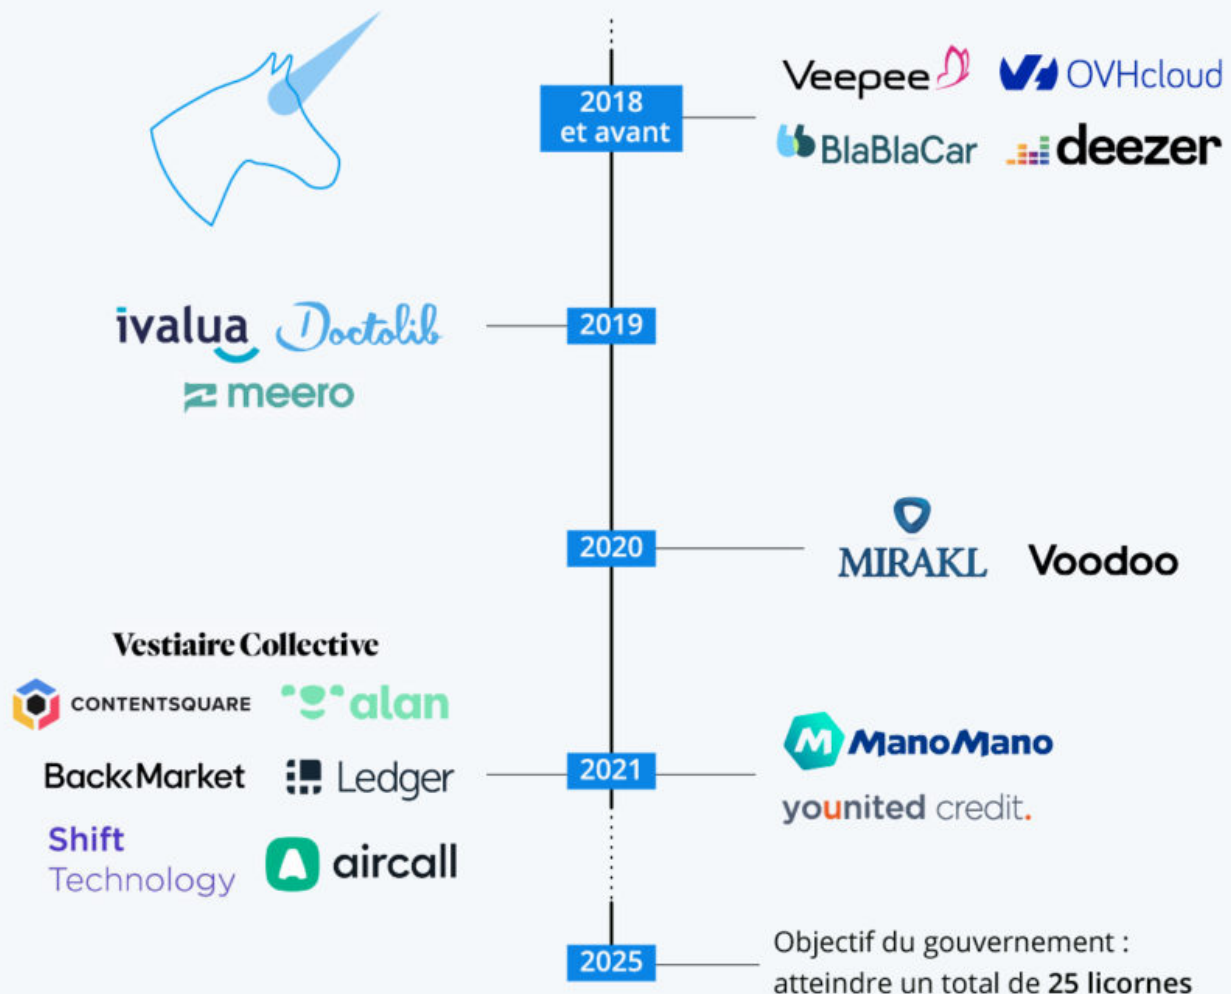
2018 et avant

Veepee OVHcloud

BlaBlaCar deezer

ivalua Doctolib

meero

2019

2020

MIRAKL Voodoo

Vestiaire Collective

CONTENTSQUARE alan

BackMarket Ledger

Shift Technology aircall

2021

ManoMano

younited credit.

2025

Objectif du gouvernement : atteindre un total de 25 licornes